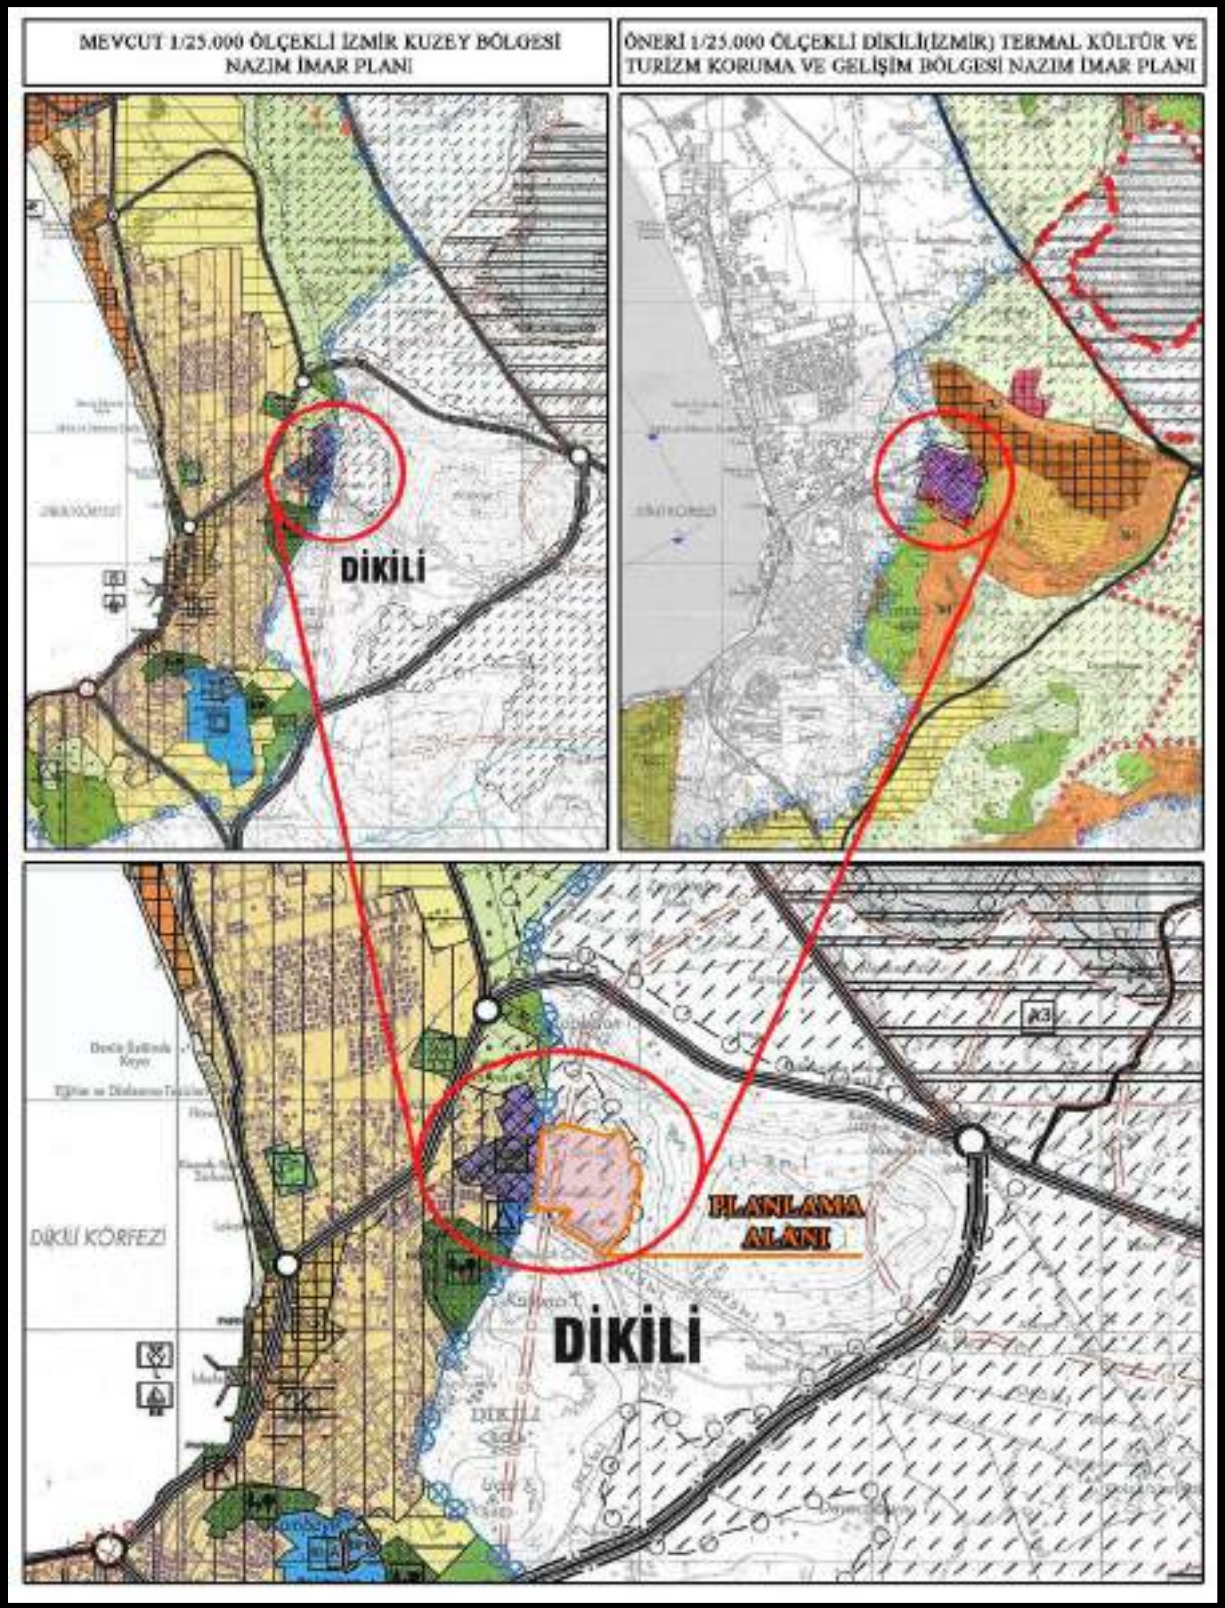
MEVCUT 1/25.000 ÖLÇEKLİ İZMİR KUZEY BÖLGESİ NAZIM İMAR PLANI

ÖNERİ 1/25.000 ÖLÇEKLİ DİKİLİ(İZMİR) TERMAL KÜLTÜR VE TURİZM KORUMA VE GELİŞİM BÖLGESİ NAZIM İMAR PLANI

DİKİLİ

DİKİLİ KÖRFEZİ

PLANLAMA ALANI

DİKİLİ

Deniz Kuvvetleri Kıyısı

Eğitim ve Dinlenme Tesisleri

DİKİLİ